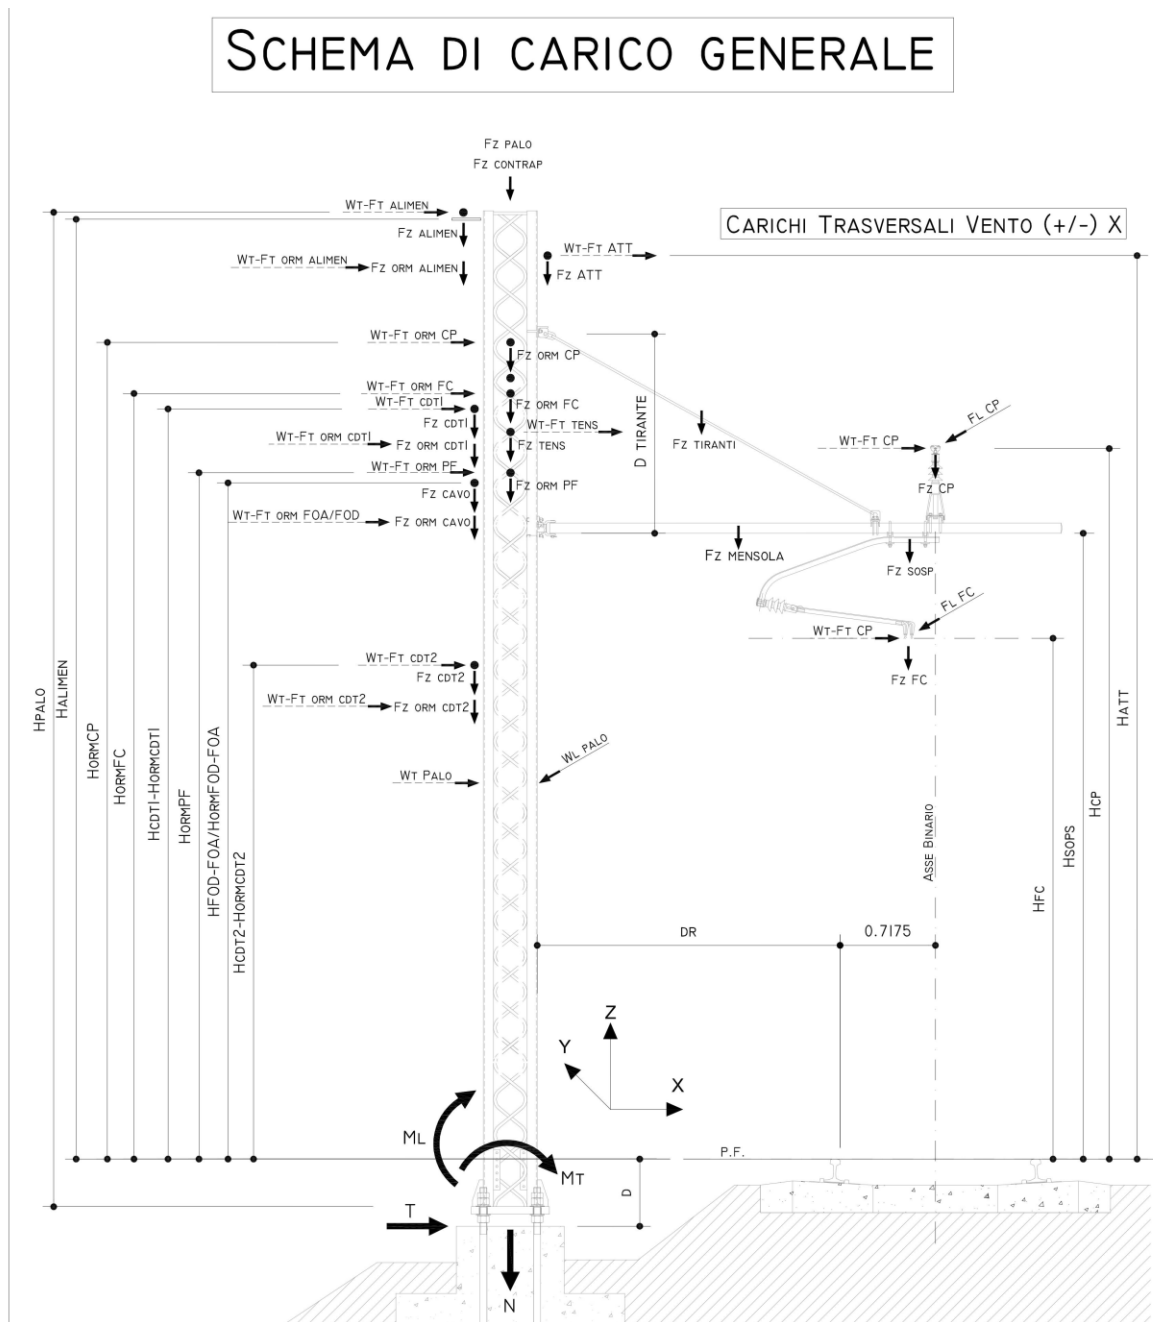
SCHEMA DI CARICO GENERALE

FZ PALO
FZ CONTRAP

CARICHI TRASVERSALI VENTO (+/-) X

WT-FT ALIMEN
FZ ALIMEN
WT-FT ORM ALIMEN
FZ ORM ALIMEN
WT-FT ATT
FZ ATT
WT-FT ORM CP
FZ ORM CP
WT-FT ORM FC
WT-FT CDT1
FZ ORM FC
FZ CDT1
WT-FT TENS
WT-FT ORM CDT1
FZ ORM CDT1
FZ TENS
D TIRANTE
FZ TIRANTI
FL CP
WT-FT CP
WT-FT ORM PF
FZ CP
FZ ORM PF
FZ CAVO
WT-FT ORM FOA/FOD
FZ ORM CAVO
FZ MENSOLA
FZ SOSP
FL FC
WT-FT CP
FZ FC
WT-FT CDT2
FZ CDT2
WT-FT ORM CDT2
FZ ORM CDT2
WL PALO
WT PALO

HPALO
HALIMEN
HORMCP
HORMFC
HCDT1-HORMCDT1
HORMPF
HFOD-FOA/HORMFOD-FOA
HCDT2-HORMCDT2
ASSE BINARIO
HFC
HSOPS
HCP
HATT

DR
0.7175
Z
Y
X
ML
MT
D
P.F.
T
N